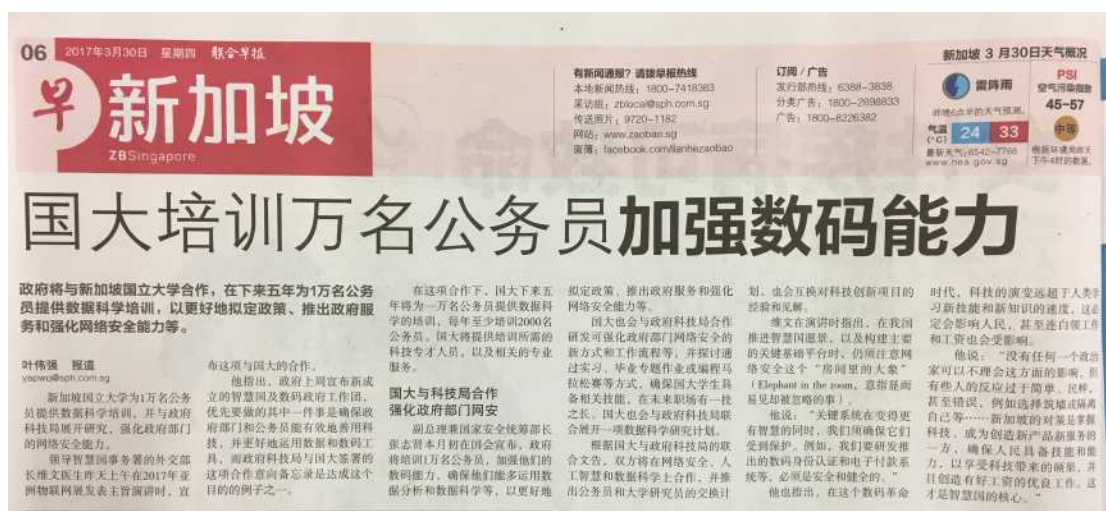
06 2017年3月30日 星期四 联合早报

早 新加坡
ZBSingapore

有新闻通报？请拨早报热线
本地新闻热线：1800-7418383
采访组：zblocal@sph.com.sg
传送照片：9720-1182
网站：www.zaobao.sg
面簿：facebook.com/lianhezaobao

订阅／广告
发行部热线：6388-3838
分类广告：1800-2898833
广告：1800-8226382

新加坡 3月30日天气概况
雷阵雨
气温（°C） 24 33
PSI 空气污染指数 45-57
中等

国大培训万名公务员加强数码能力

政府将与新加坡国立大学合作，在下来五年为1万名公务员提供数据科学培训，以更好地拟定政策、推出政府服务和强化网络安全能力等。

叶伟强 报道
yapwq@sph.com.sg

新加坡国立大学为1万名公务员提供数据科学培训，并与政府科技局展开研究，强化政府部门的网络安全能力。

领导智慧国事务署的外交部长维文医生昨天上午在2017年亚洲物联网展发表主旨演讲时，宣布这项与国大的合作。

他指出，政府上周宣布成立的智慧国及数码政府工作团，优先要做的其中一件事是确保政府部门和公务员能有效地善用科技，并更好地运用数据和数码工具，而政府科技局与国大签署的这项合作意向备忘录是达成这个目的的例子之一。

在这项合作下，国大下来五年将为一万名公务员提供数据科学的培训，每年至少培训2000名公务员。国大将提供培训所需的科技专才人员，以及相关的专业服务。

国大与科技局合作强化政府部门网安

副总理兼国家安全统筹部长张志贤本月初在国会宣布，政府将培训1万名公务员，加强他们的数码能力，确保他们能多运用数据分析和数据科学等，以更好地拟定政策、推出政府服务和强化网络安全能力等。

国大也会与政府科技局合作研究可强化政府部门网络安全的新方式和工作流程等，并探讨通过实习、毕业专题作业或编程马拉松赛等方式，确保国大学生具备相关技能，在未来职场有一技之长。国大也会与政府科技局联合展开一项数据科学研究计划。

根据国大与政府科技局的联合文告，双方将在网络安全、人工智慧和数据科学上合作，并推出公务员和大学研究员的交换计划，也会互换对科技创新项目的经验和见解。

维文在演讲时指出，在我国推进智慧国愿景，以及构建主要的关键基础平台时，仍须注意网络安全这个"房间里的大象"（Elephant in the room，意指显而易见却被忽略的事）。

他说："关键系统在变得更有智慧的同时，我们须确保它们受到保护。例如，我们要研发推出的数码身份认证和电子付款系统等，必须是安全和健全的。"

他也指出，在这个数码革命时代，科技的演变远超于人类学习新技能和新知识的速度，这必定会影响人民，甚至逐步削工作和工资也会受影响。

他说："没有任何一个政治家可以不理会这方面的影响。但有些人的反应过于简单、民粹，甚至错误，例如选择筑墙或隔离自己等……新加坡的对策是掌握科技，成为创造新产品新服务的一方，确保人民具备技能和能力，以享受科技带来的硕果，并且创造有好工资的优良工作，这才是智慧国的核心。"